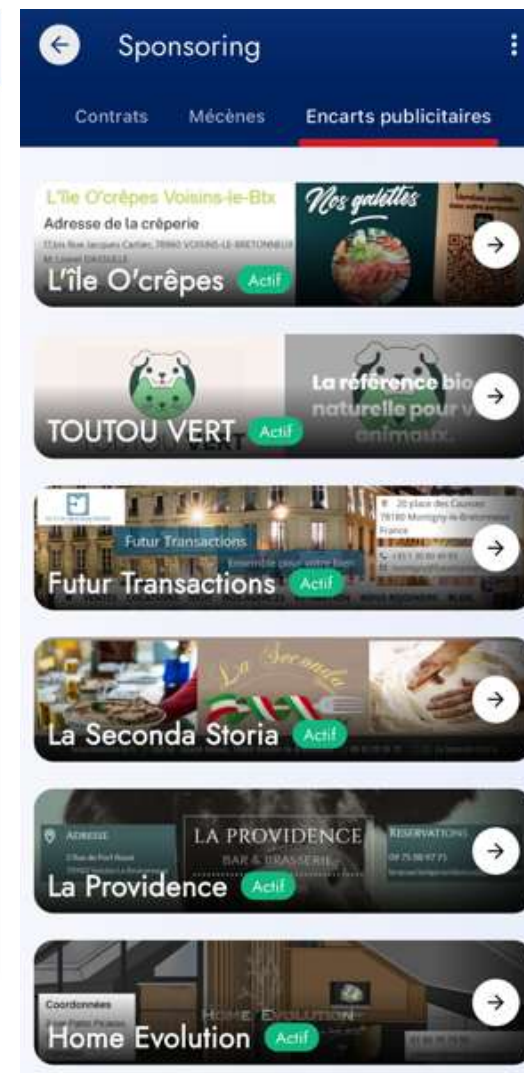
Sponsoring

Contrats Mécènes Encarts publicitaires

L'île O'crêpes Voisins-le-Btx
Adresse de la crêperie
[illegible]
Nos galettes
L'île O'crêpes Actif

La référence bio naturelle pour v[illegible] animaux
TOUTOU VERT Actif

Futur Transactions
20 place des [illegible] 78180 Montigny-le-Bretonneux France
Futur Transactions Actif

La Seconda
La Seconda Storia Actif

ADRESSE
LA PROVIDENCE
BAR & BRASSERIE
RESERVATIONS
La Providence Actif

Coordonnées
HOME EVOLUTION
Home Evolution Actif